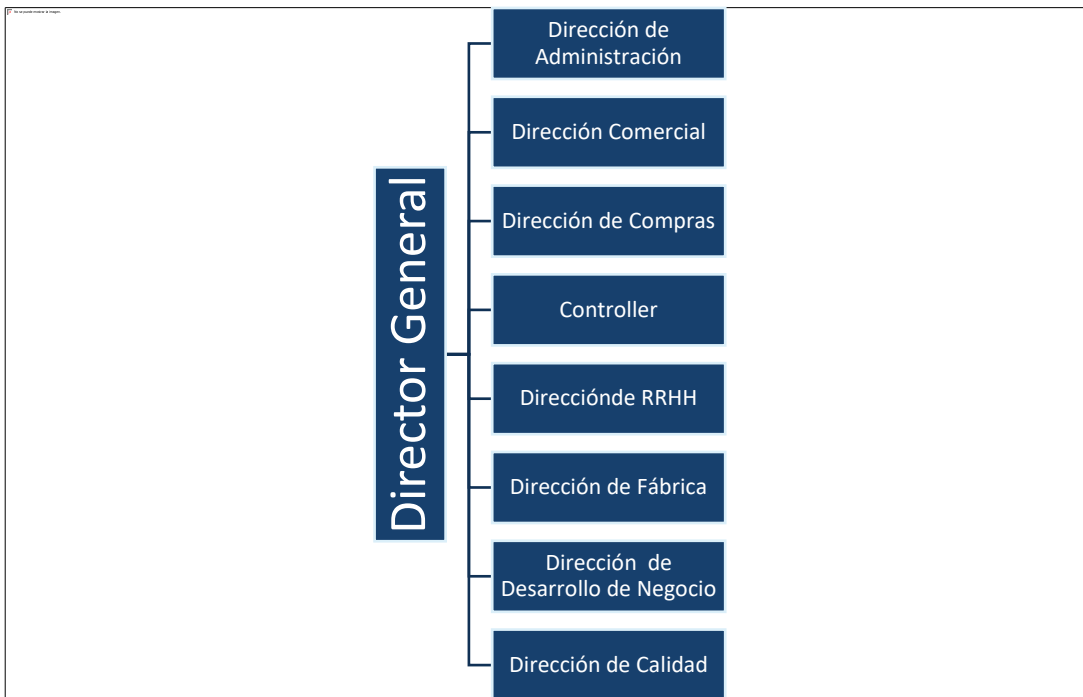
No se puede mostrar la imagen.

Director General

Dirección de Administración

Dirección Comercial

Dirección de Compras

Controller

Direcciónde RRHH

Dirección de Fábrica

Dirección de Desarrollo de Negocio

Dirección de Calidad